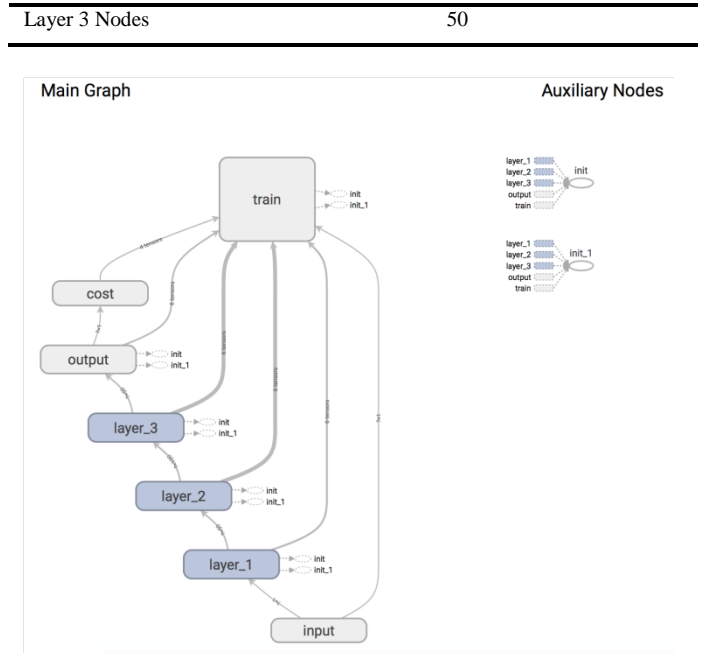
| Layer 3 Nodes | 50 |
|---|---|

Main Graph

Auxiliary Nodes

train

init

init_1

cost

output

init

init_1

layer_3

init

init_1

layer_2

init

init_1

layer_1

init

init_1

input

layer_1
layer_2
layer_3
output
train

init

layer_1
layer_2
layer_3
output
train

init_1